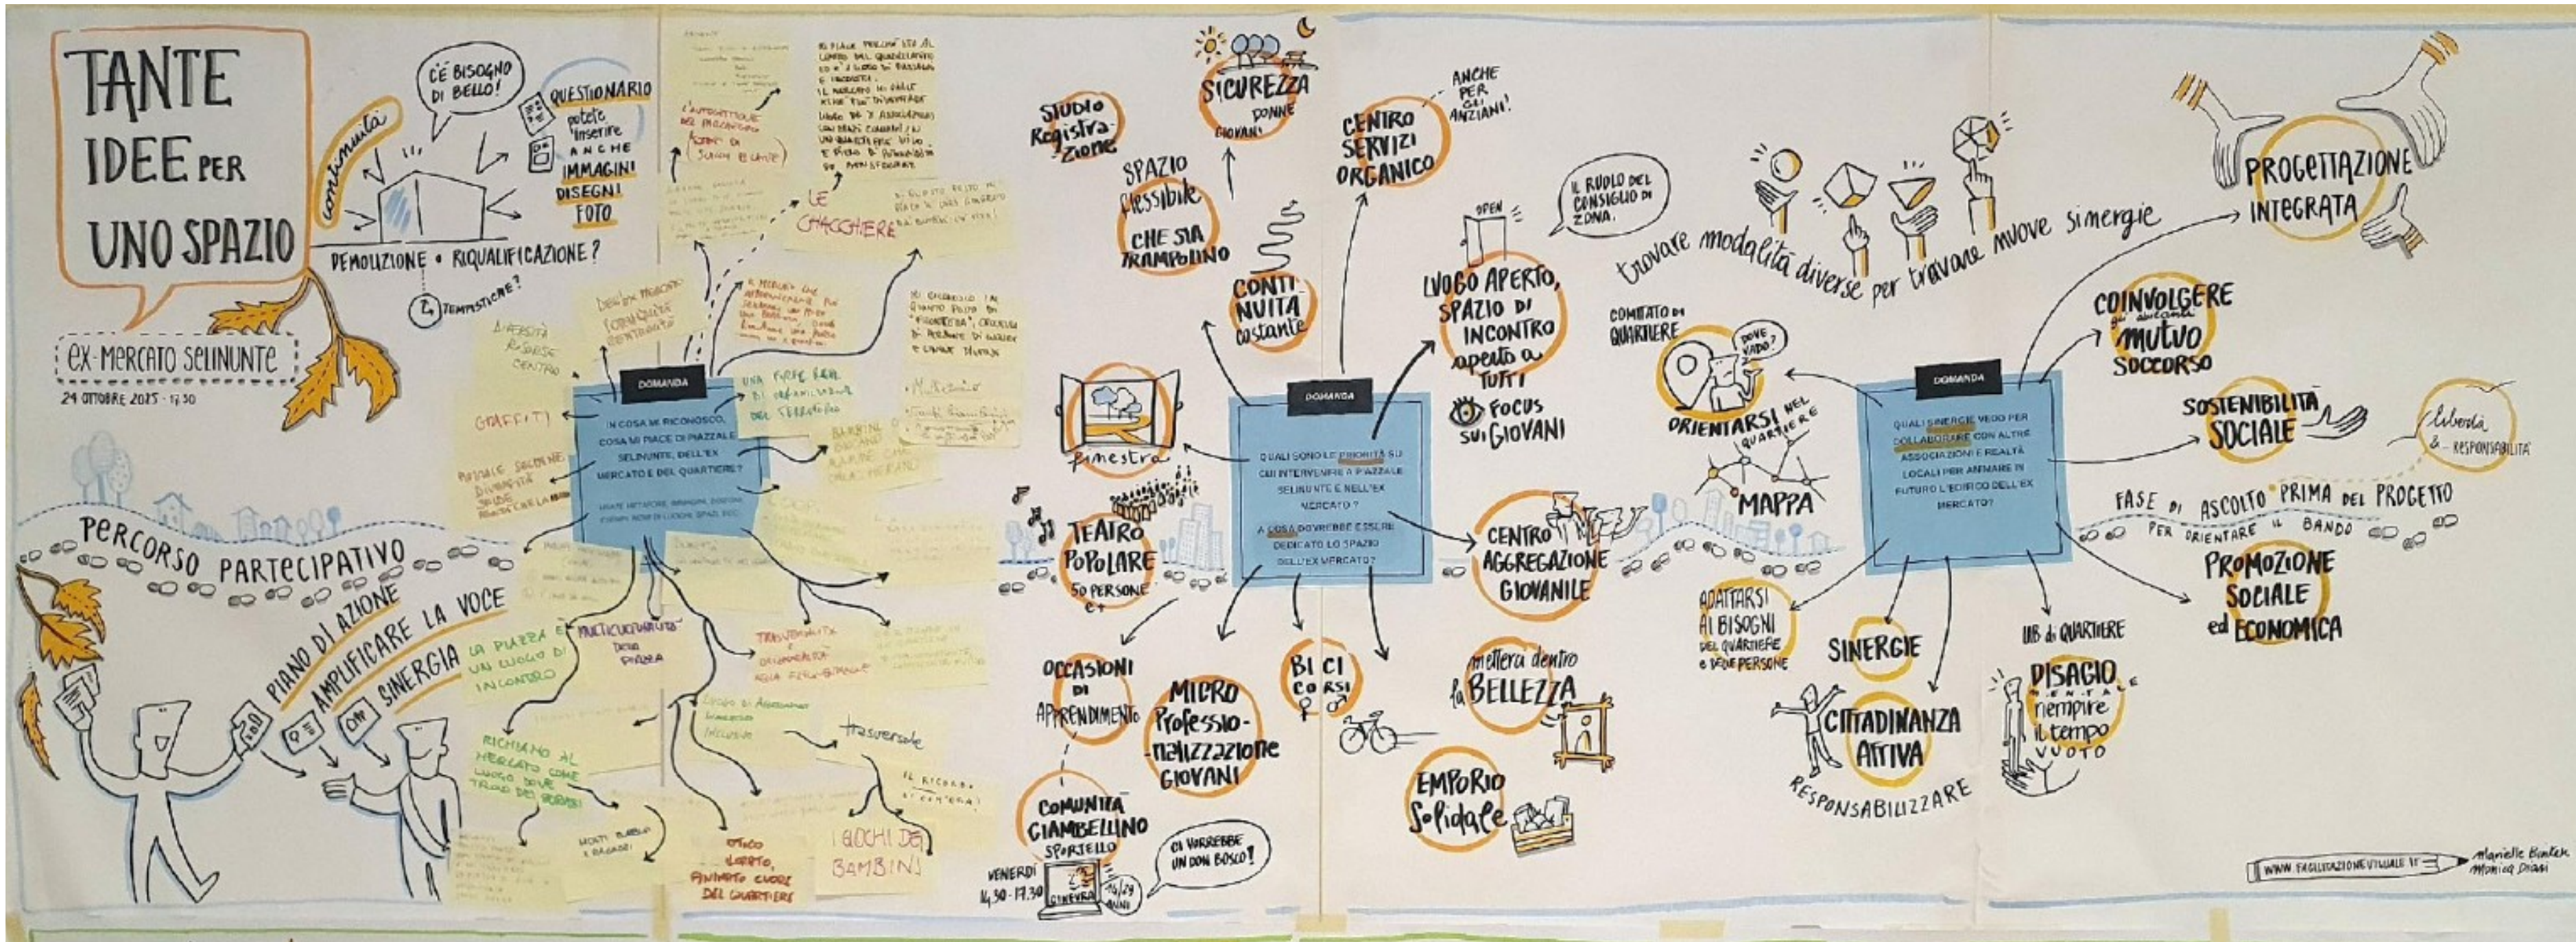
TANTE IDEE PER UNO SPAZIO

EX-MERCATO SELINUNTE
24 OTTOBRE 2025 - 17.30

C'È BISOGNO DI BELLO!

continuità

QUESTIONARIO potete inserire ANCHE IMMAGINI DISEGNI FOTO

DEMOLIZIONE • RIQUALIFICAZIONE ?

TEMPISTICHE?

PERCORSO PARTECIPATIVO

PIANO DI AZIONE

AMPLIFICARE LA VOCE

SINERGIA

DOMANDA
IN COSA MI RICONOSCO, COSA MI PIACE DI PIAZZALE SELINUNTE, DELL'EX MERCATO E DEL QUARTIERE?

LE CHIACCHIERE

GRAFFITI

LA PIAZZA È UN LUOGO DI INCONTRO

RICHIAMO AL MERCATO COME LUOGO DOVE TROVO DEI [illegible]

I GIOCHI DEI BAMBINI

trasversale

IL RICORDO

STUDIO Registrazione

SICUREZZA DONNE GIOVANI

SPAZIO flessibile CHE SIA TRAMPOLINO

CONTINUITÀ costante

CENTRO SERVIZI ORGANICO

ANCHE PER GLI ANZIANI!

finestra

DOMANDA
QUALI SONO LE PRIORITÀ SU CUI INTERVENIRE A PIAZZALE SELINUNTE E NELL'EX MERCATO?
A COSA DOVREBBE ESSERE DEDICATO LO SPAZIO DELL'EX MERCATO?

TEATRO POPOLARE 50 PERSONE e+

OCCASIONI DI APPRENDIMENTO

MICRO Professionalizzazione GIOVANI

BICI CORSI

COMUNITÀ GIAMBELLINO SPORTELLO

VENERDI 14.30 - 17.30

GINEVRA 16/24 ANNI

CI VORREBBE UN DON BOSCO!

IL RUOLO DEL CONSIGLIO DI ZONA.

OPEN

LUOGO APERTO, SPAZIO DI INCONTRO aperto a TUTTI

FOCUS SUI GIOVANI

CENTRO AGGREGAZIONE GIOVANILE

mettere dentro la BELLEZZA

EMPORIO Solidale

trovare modalità diverse per trovare nuove sinergie

COMITATO DI QUARTIERE

DOVE VADO?

ORIENTARSI NEL QUARTIERE

MAPPA

ADATTARSI AI BISOGNI DEL QUARTIERE E DELLE PERSONE

SINERGIE

CITTADINANZA ATTIVA

RESPONSABILIZZARE

DOMANDA
QUALI SINERGIE VEDO PER COLLABORARE CON ALTRE ASSOCIAZIONI E REALTÀ LOCALI PER ANIMARE IN FUTURO L'EDIFICIO DELL'EX MERCATO?

PROGETTAZIONE INTEGRATA

COINVOLGERE già esistenti MUTUO SOCCORSO

SOSTENIBILITÀ SOCIALE

libertà & responsabilità

FASE DI ASCOLTO PRIMA DEL PROGETTO PER ORIENTARE IL BANDO

PROMOZIONE SOCIALE ed ECONOMICA

LAB di QUARTIERE

DISAGIO MENTALE riempire il tempo VUOTO

WWW.FACILITAZIONEVISUALE.IT

Marielle Bintek
Monica Diani